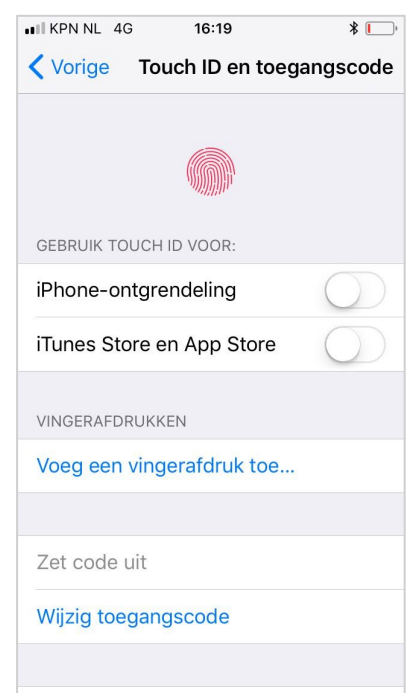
KPN NL 4G 16:19

Vorige Touch ID en toegangscode

GEBRUIK TOUCH ID VOOR:

iPhone-ontgrendeling

iTunes Store en App Store

VINGERAFDRUKKEN

Voeg een vingerafdruk toe...

Zet code uit

Wijzig toegangscode